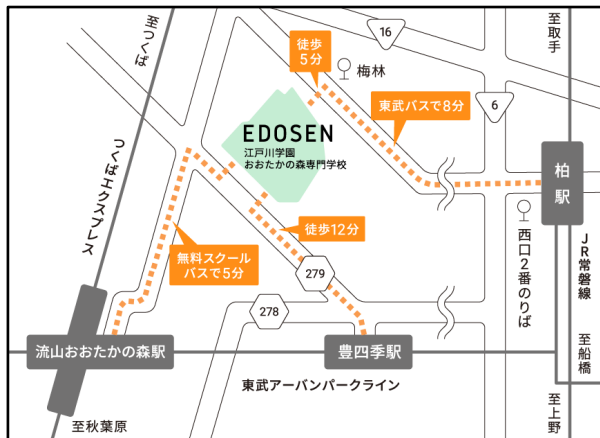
至つくば

16

至取手

徒歩5分

梅林

東武バスで8分

6

EDOSEN
江戸川学園
おおたかの森専門学校

柏駅

つくばエクスプレス

徒歩12分

西口2番のりば

JR常磐線

無料スクールバスで5分

279

278

至船橋

流山おおたかの森駅

豊四季駅

東武アーバンパークライン

至上野

至秋葉原